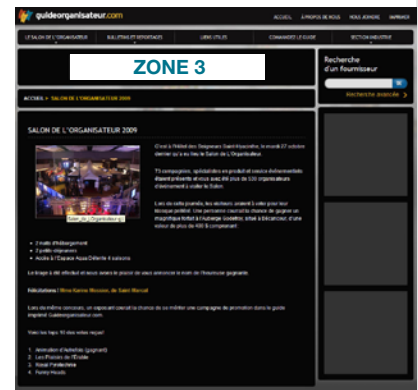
guideorganisateur.com

ACCUEIL | À PROPOS DE NOUS | NOUS JOINDRE | FRANÇAIS

LE SALON DE L'ORGANISATEUR | BULLETINS ET REPORTAGES | LIENS UTILES | COMMANDEZ LE GUIDE | SECTION INDUSTRIE

ZONE 3

Recherche d'un fournisseur

Recherche avancée >

ACCUEIL > SALON DE L'ORGANISATEUR 2009

SALON DE L'ORGANISATEUR 2009

Salon de l'Organisateur

C'est à l'Hôtel des Seigneurs Saint-Hyacinthe, le mardi 27 octobre dernier qu'a eu lieu le Salon de l'Organisateur.

75 compagnies, spécialistes en produit et service événementiels étaient présents et reçus avec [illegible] 530 organisateurs d'événement à visiter le Salon.

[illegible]

• 2 nuits d'hébergement
• 2 petits-déjeuners
• Accès à l'Espace Aqua Détente 4 saisons

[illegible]

Félicitations ! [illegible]

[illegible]

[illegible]

1. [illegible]
2. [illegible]
3. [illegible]
4. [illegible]